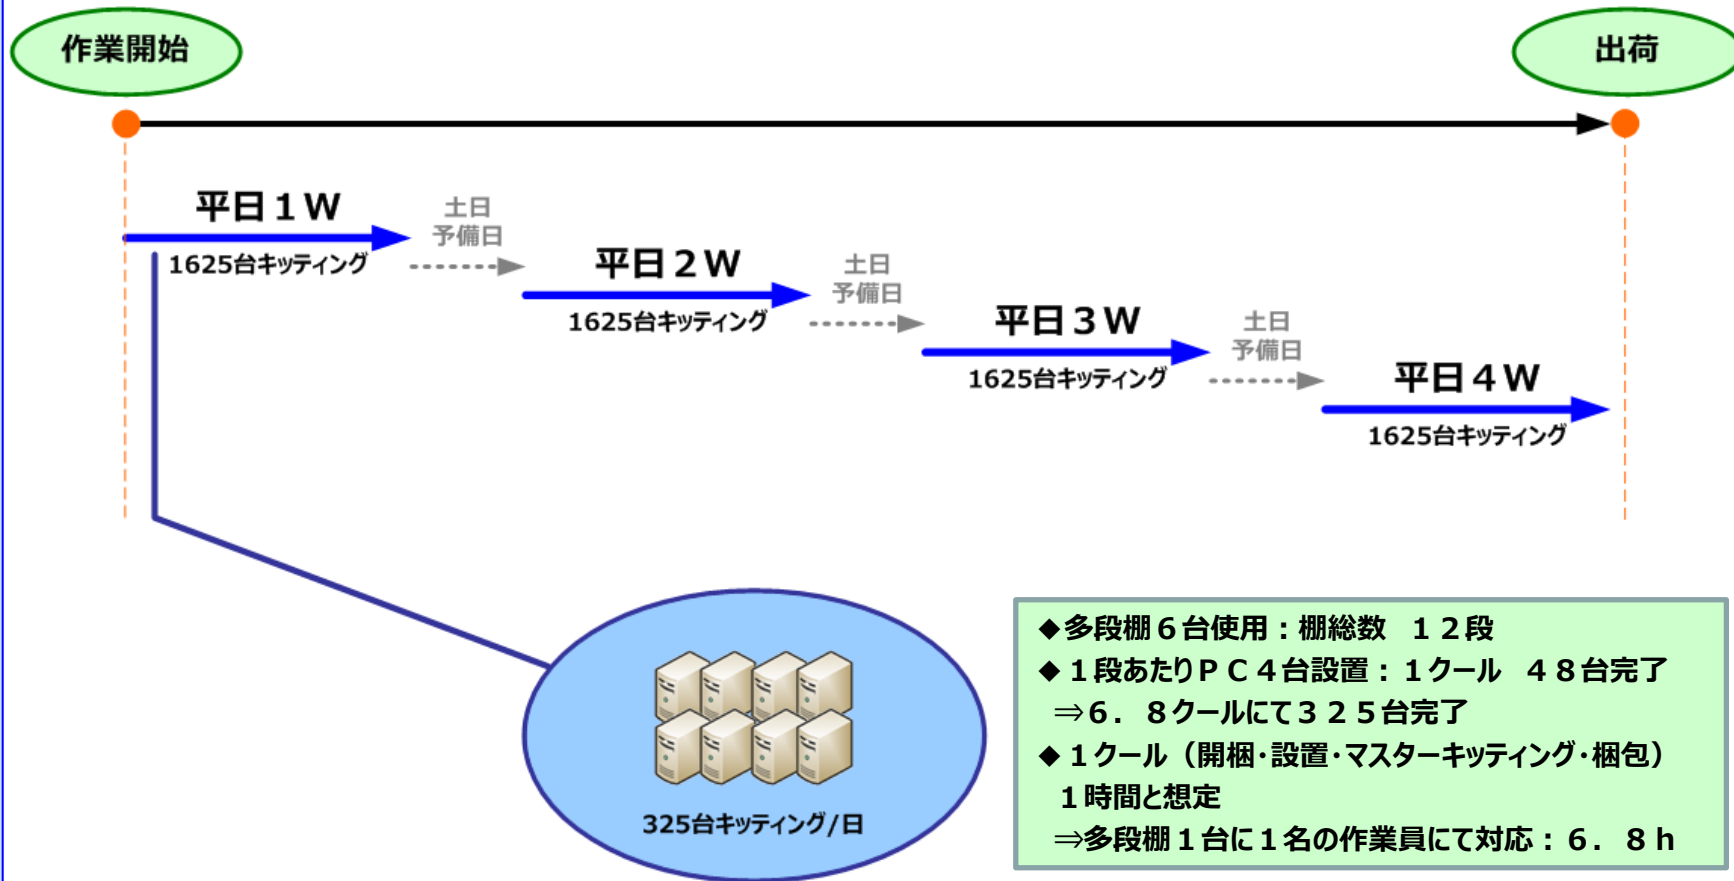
作業開始

出荷

平日１W
1625台キッティング

土日
予備日

平日２W
1625台キッティング

土日
予備日

平日３W
1625台キッティング

土日
予備日

平日４W
1625台キッティング

325台キッティング/日

◆多段棚６台使用：棚総数　１２段
◆１段あたりＰＣ４台設置：１クール　４８台完了
⇒６．８クールにて３２５台完了
◆１クール（開梱･設置･マスターキッティング･梱包）
１時間と想定
⇒多段棚１台に１名の作業員にて対応：６．８ｈ